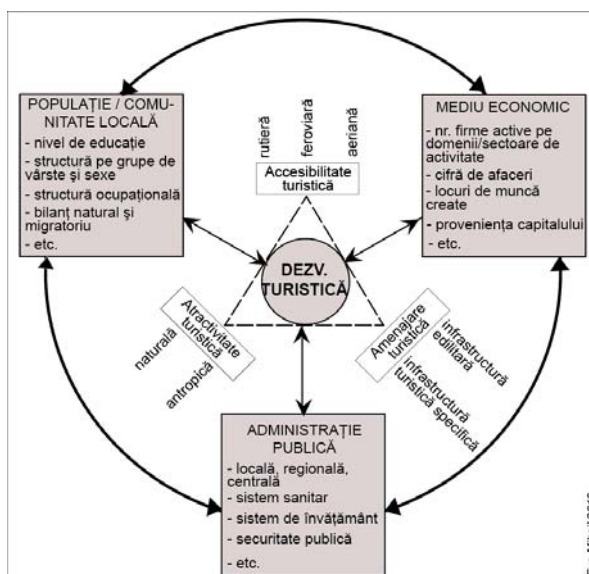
POPULAȚIE / COMUNITATE LOCALĂ
- nivel de educație
- structură pe grupe de vârste și sexe
- structură ocupațională
- bilanț natural și migratoriu
- etc.

rutieră
feroviară
aeriană

Accesibilitate turistică

MEDIU ECONOMIC
- nr. firme active pe domenii/sectoare de activitate
- cifră de afaceri
- locuri de muncă create
- proveniența capitalului
- etc.

DEZV. TURISTICĂ

Atractivitate turistică
naturală
antropică

Amenajare turistică
infrastructură edilitară
infrastructură turistică specifică

ADMINISTRAȚIE PUBLICĂ
- locală, regională, centrală
- sistem sanitar
- sistem de învățământ
- securitate publică
- etc.